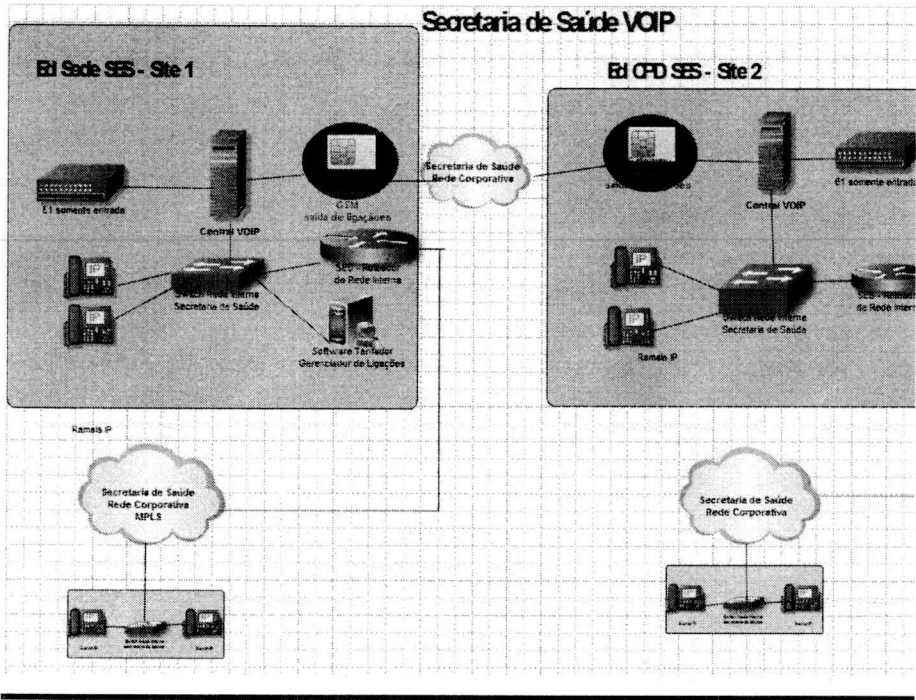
Secretaria de Saúde VOIP

Ed Sede SES - Site 1

E1 somente entrada

Central VOIP

GSM
saida de ligações

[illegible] Rede Interna
Secretaria de Saúde

SES - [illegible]
de Rede Interna

Software Tarifador
Gerenciador de Ligações

Ramais IP

Secretaria de Saúde
Rede Corporativa

Ed CPD SES - Site 2

Central VOIP

E1 somente entrada

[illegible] Rede Interna
Secretaria de Saúde

SES - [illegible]
de Rede Interna

Ramais IP

Secretaria de Saúde
Rede Corporativa
MPLS

Secretaria de Saúde
Rede Corporativa